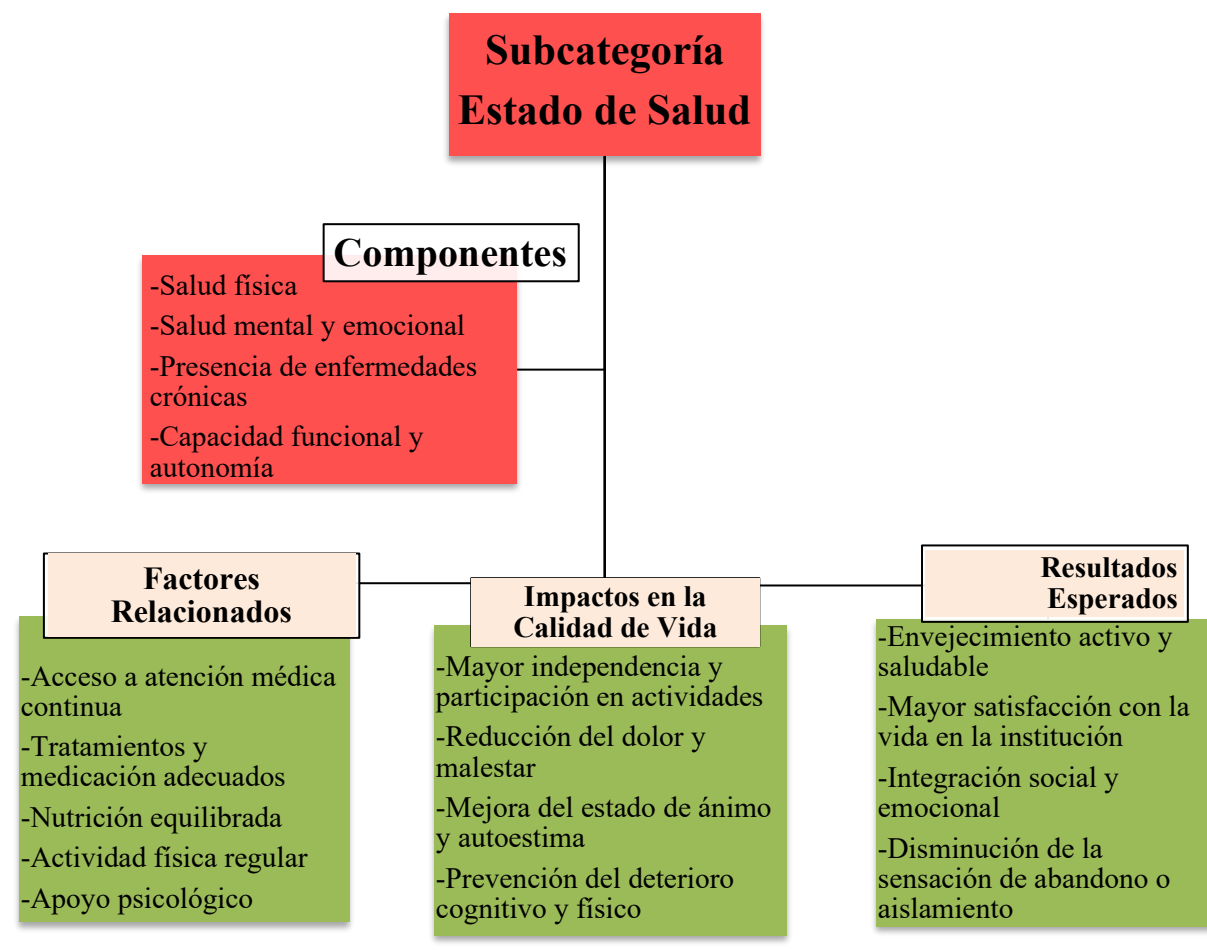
Subcategoría
Estado de Salud

Componentes

-Salud física
-Salud mental y emocional
-Presencia de enfermedades crónicas
-Capacidad funcional y autonomía

Factores Relacionados

-Acceso a atención médica continua
-Tratamientos y medicación adecuados
-Nutrición equilibrada
-Actividad física regular
-Apoyo psicológico

Impactos en la Calidad de Vida

-Mayor independencia y participación en actividades
-Reducción del dolor y malestar
-Mejora del estado de ánimo y autoestima
-Prevención del deterioro cognitivo y físico

Resultados Esperados

-Envejecimiento activo y saludable
-Mayor satisfacción con la vida en la institución
-Integración social y emocional
-Disminución de la sensación de abandono o aislamiento